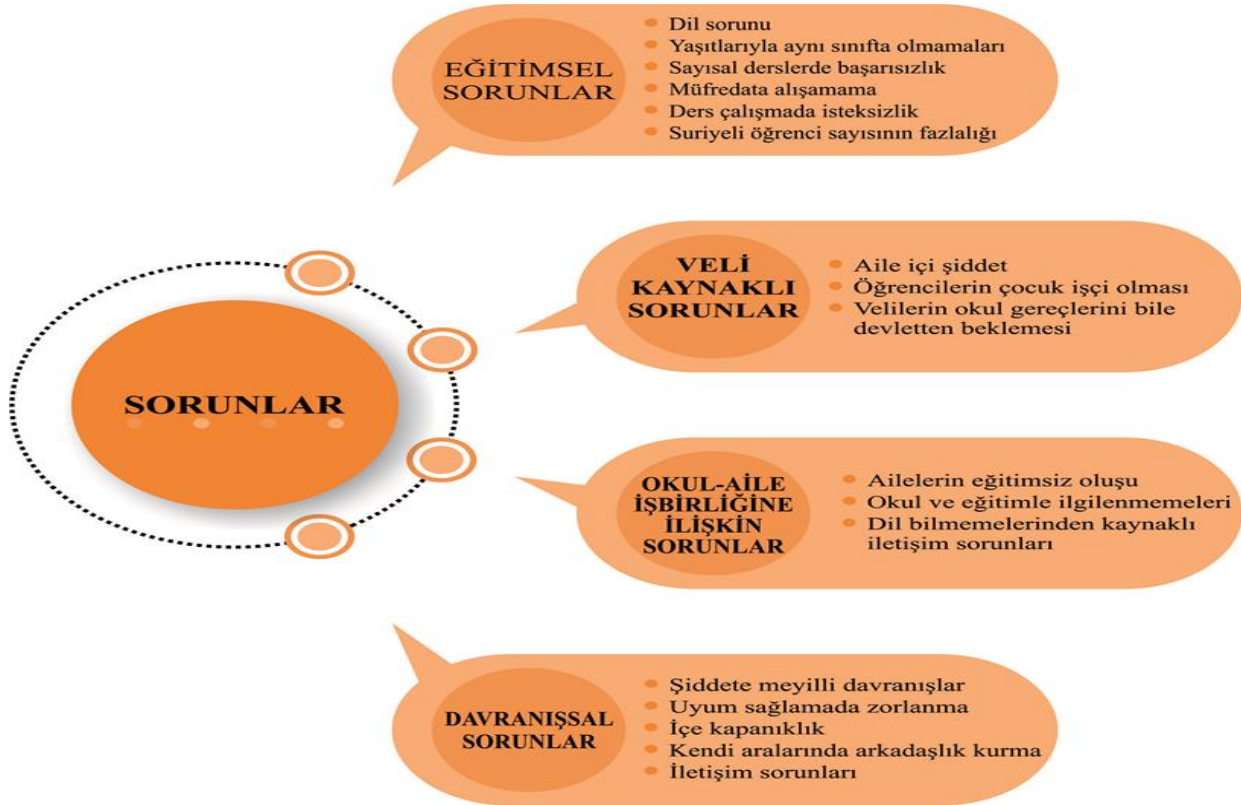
EĞİTİMSEL SORUNLAR

Dil sorunu
Yaşıtlarıyla aynı sınıfta olmamaları
Sayısal derslerde başarısızlık
Müfredata alışamama
Ders çalışmada isteksizlik
Suriyeli öğrenci sayısının fazlalığı

SORUNLAR

VELİ KAYNAKLI SORUNLAR

Aile içi şiddet
Öğrencilerin çocuk işçi olması
Velilerin okul gereçlerini bile devletten beklemesi

OKUL-AİLE İŞBİRLİĞİNE İLİŞKİN SORUNLAR

Ailelerin eğitimsiz oluşu
Okul ve eğitimle ilgilenmemeleri
Dil bilmemelerinden kaynaklı iletişim sorunları

DAVRANIŞSAL SORUNLAR

Şiddete meyilli davranışlar
Uyum sağlamada zorlanma
İçe kapanıklık
Kendi aralarında arkadaşlık kurma
İletişim sorunları